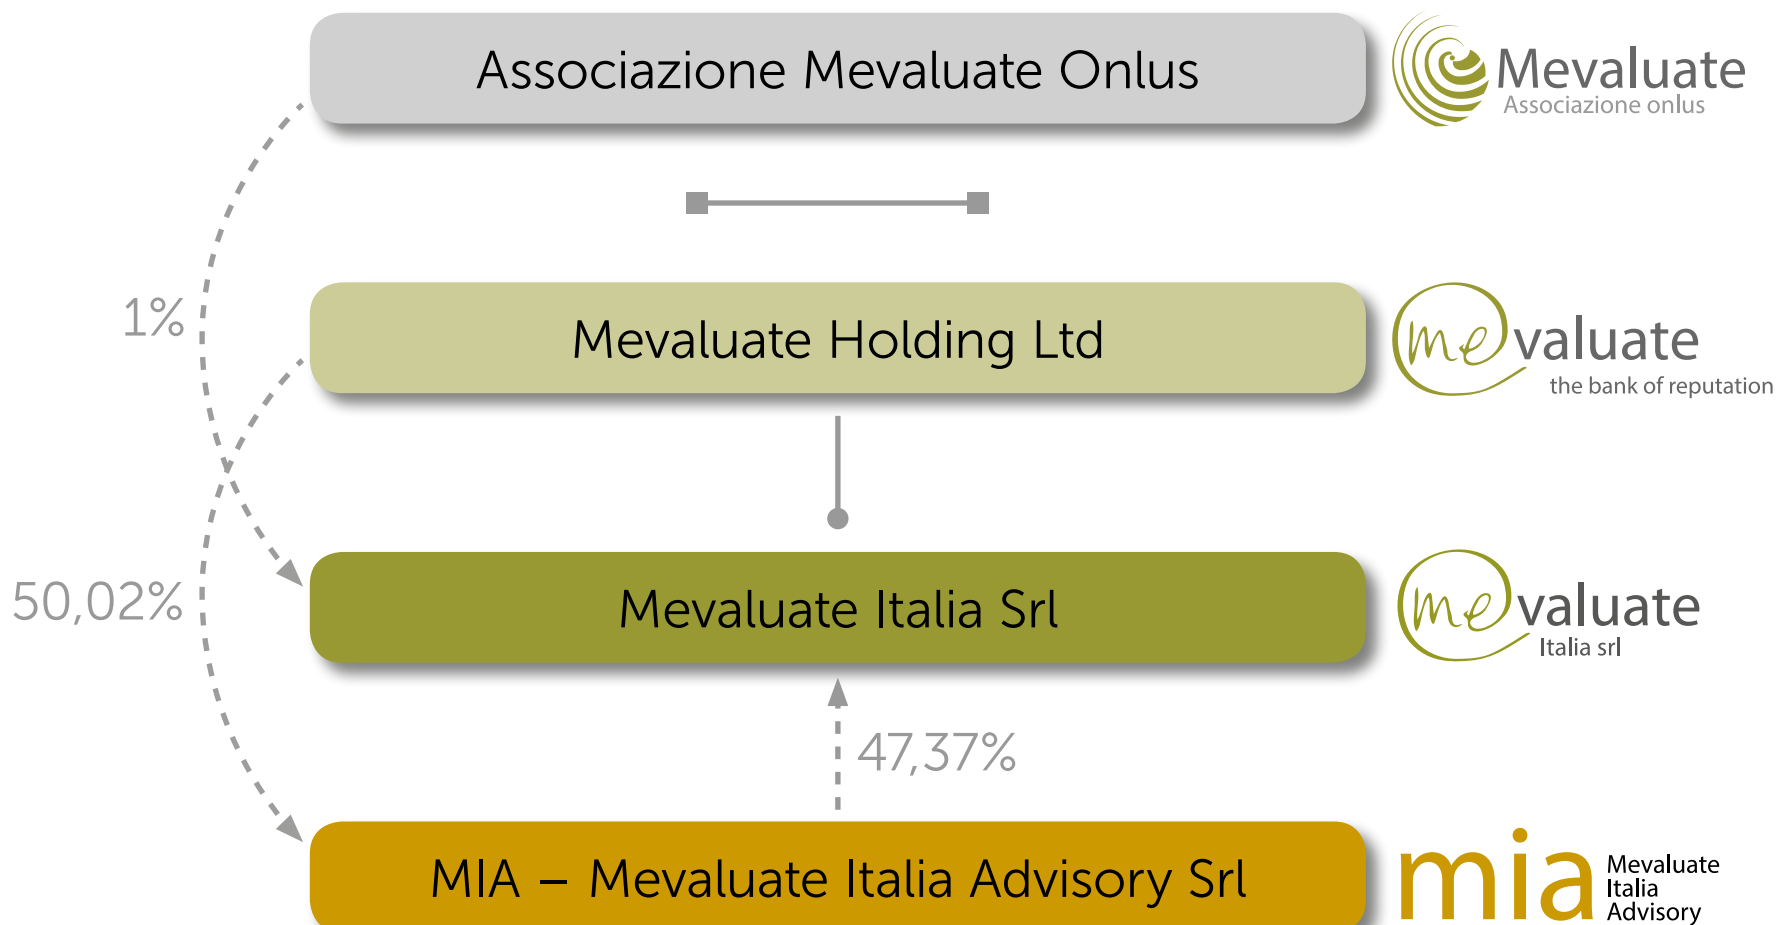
Associazione Mevaluate Onlus

Mevaluate
Associazione onlus

1%

Mevaluate Holding Ltd

mevaluate
the bank of reputation

50,02%

Mevaluate Italia Srl

mevaluate
Italia srl

47,37%

MIA – Mevaluate Italia Advisory Srl

mia
Mevaluate
Italia
Advisory